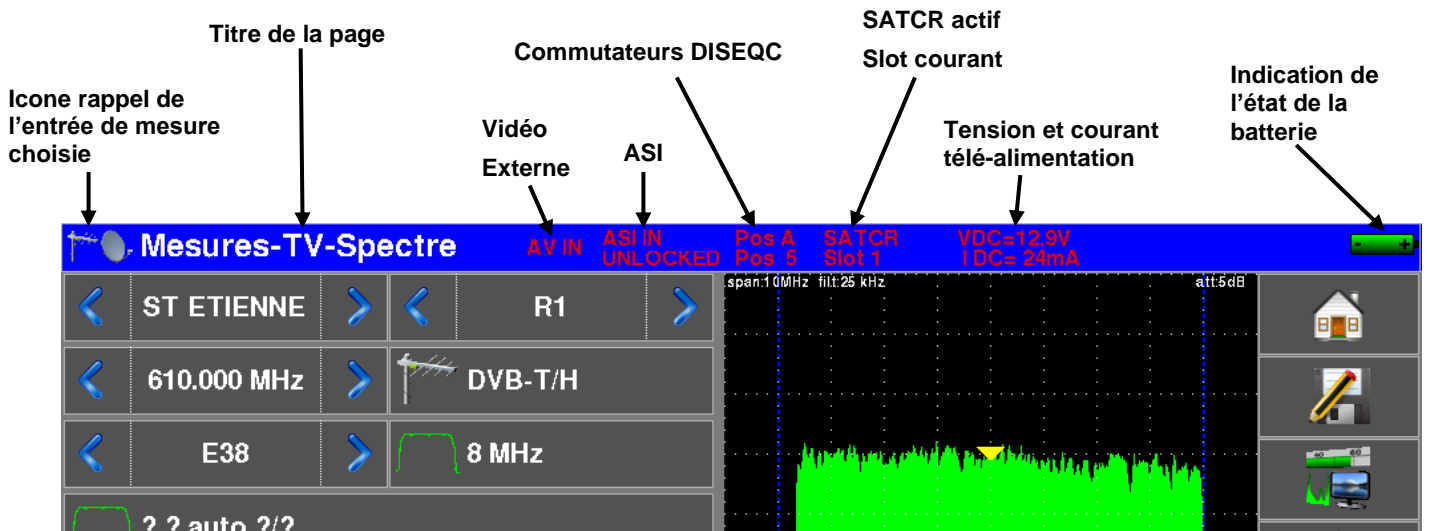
Titre de la page

Commutateurs DISEQC

SATCR actif

Slot courant

Indication de l'état de la batterie

Icone rappel de l'entrée de mesure choisie

Vidéo

Externe

ASI

Tension et courant télé-alimentation

Mesures-TV-Spectre

AV IN

ASI IN
UNLOCKED

Pos A
Pos 5

SATCR
Slot 1

VDC=12.9V
I DC= 24mA

span:10MHz filt:25 kHz

att:5dB

ST ETIENNE

R1

610.000 MHz

DVB-T/H

E38

8 MHz

? ? auto ?/?